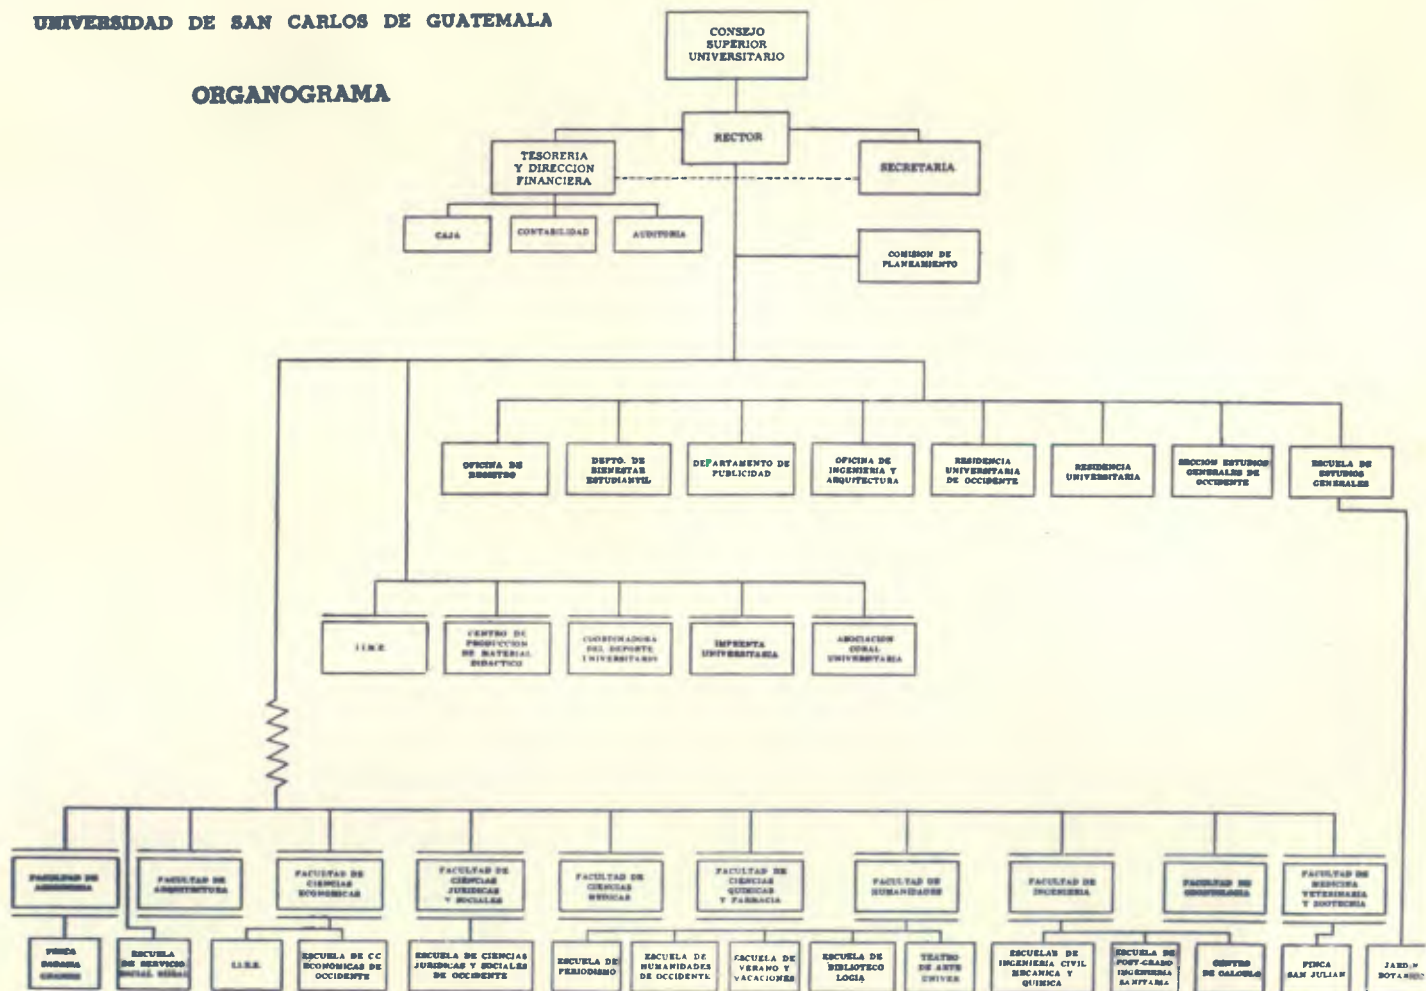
UNIVERSIDAD DE SAN CARLOS DE GUATEMALA

ORGANOGRAMA

CONSEJO SUPERIOR UNIVERSITARIO

RECTOR

TESORERIA Y DIRECCION FINANCIERA

SECRETARIA

CAJA

CONTABILIDAD

AUDITORIA

COMISION DE PLANEAMIENTO

OFICINA DE REGISTRO

DEPTO. DE BIENESTAR ESTUDIANTIL

DEPARTAMENTO DE PUBLICIDAD

OFICINA DE INGENIERIA Y ARQUITECTURA

RESIDENCIA UNIVERSITARIA DE OCCIDENTE

RESIDENCIA UNIVERSITARIA

SECCION ESTUDIOS GENERALES DE OCCIDENTE

ESCUELA DE ESTUDIOS GENERALES

I.I.N.E.

CENTRO DE PRODUCCION DE MATERIAL DIDACTICO

COORDINADORA DEL DEPORTE UNIVERSITARIO

IMPRENTA UNIVERSITARIA

ASOCIACION CORAL UNIVERSITARIA

FACULTAD DE AGRONOMIA

FACULTAD DE ARQUITECTURA

FACULTAD DE CIENCIAS ECONOMICAS

FACULTAD DE CIENCIAS JURIDICAS Y SOCIALES

FACULTAD DE CIENCIAS MEDICAS

FACULTAD DE CIENCIAS QUIMICAS Y FARMACIA

FACULTAD DE HUMANIDADES

FACULTAD DE INGENIERIA

FACULTAD DE ODONTOLOGIA

FACULTAD DE MEDICINA VETERINARIA Y ZOOTECNIA

FINCA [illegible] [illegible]

ESCUELA DE SERVICIO SOCIAL RURAL

I.I.E.S.

ESCUELA DE CC ECONOMICAS DE OCCIDENTE

ESCUELA DE CIENCIAS JURIDICAS Y SOCIALES DE OCCIDENTE

ESCUELA DE PERIODISMO

ESCUELA DE HUMANIDADES DE OCCIDENTE

ESCUELA DE VERANO Y VACACIONES

ESCUELA DE BIBLIOTECOLOGIA

TEATRO DE ARTE UNIVER

ESCUELAS DE INGENIERIA CIVIL MECANICA Y QUIMICA

ESCUELA DE POST-GRADO INGENIERIA SANITARIA

CENTRO DE CALCULO

FINCA SAN JULIAN

JARDIN BOTANI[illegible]